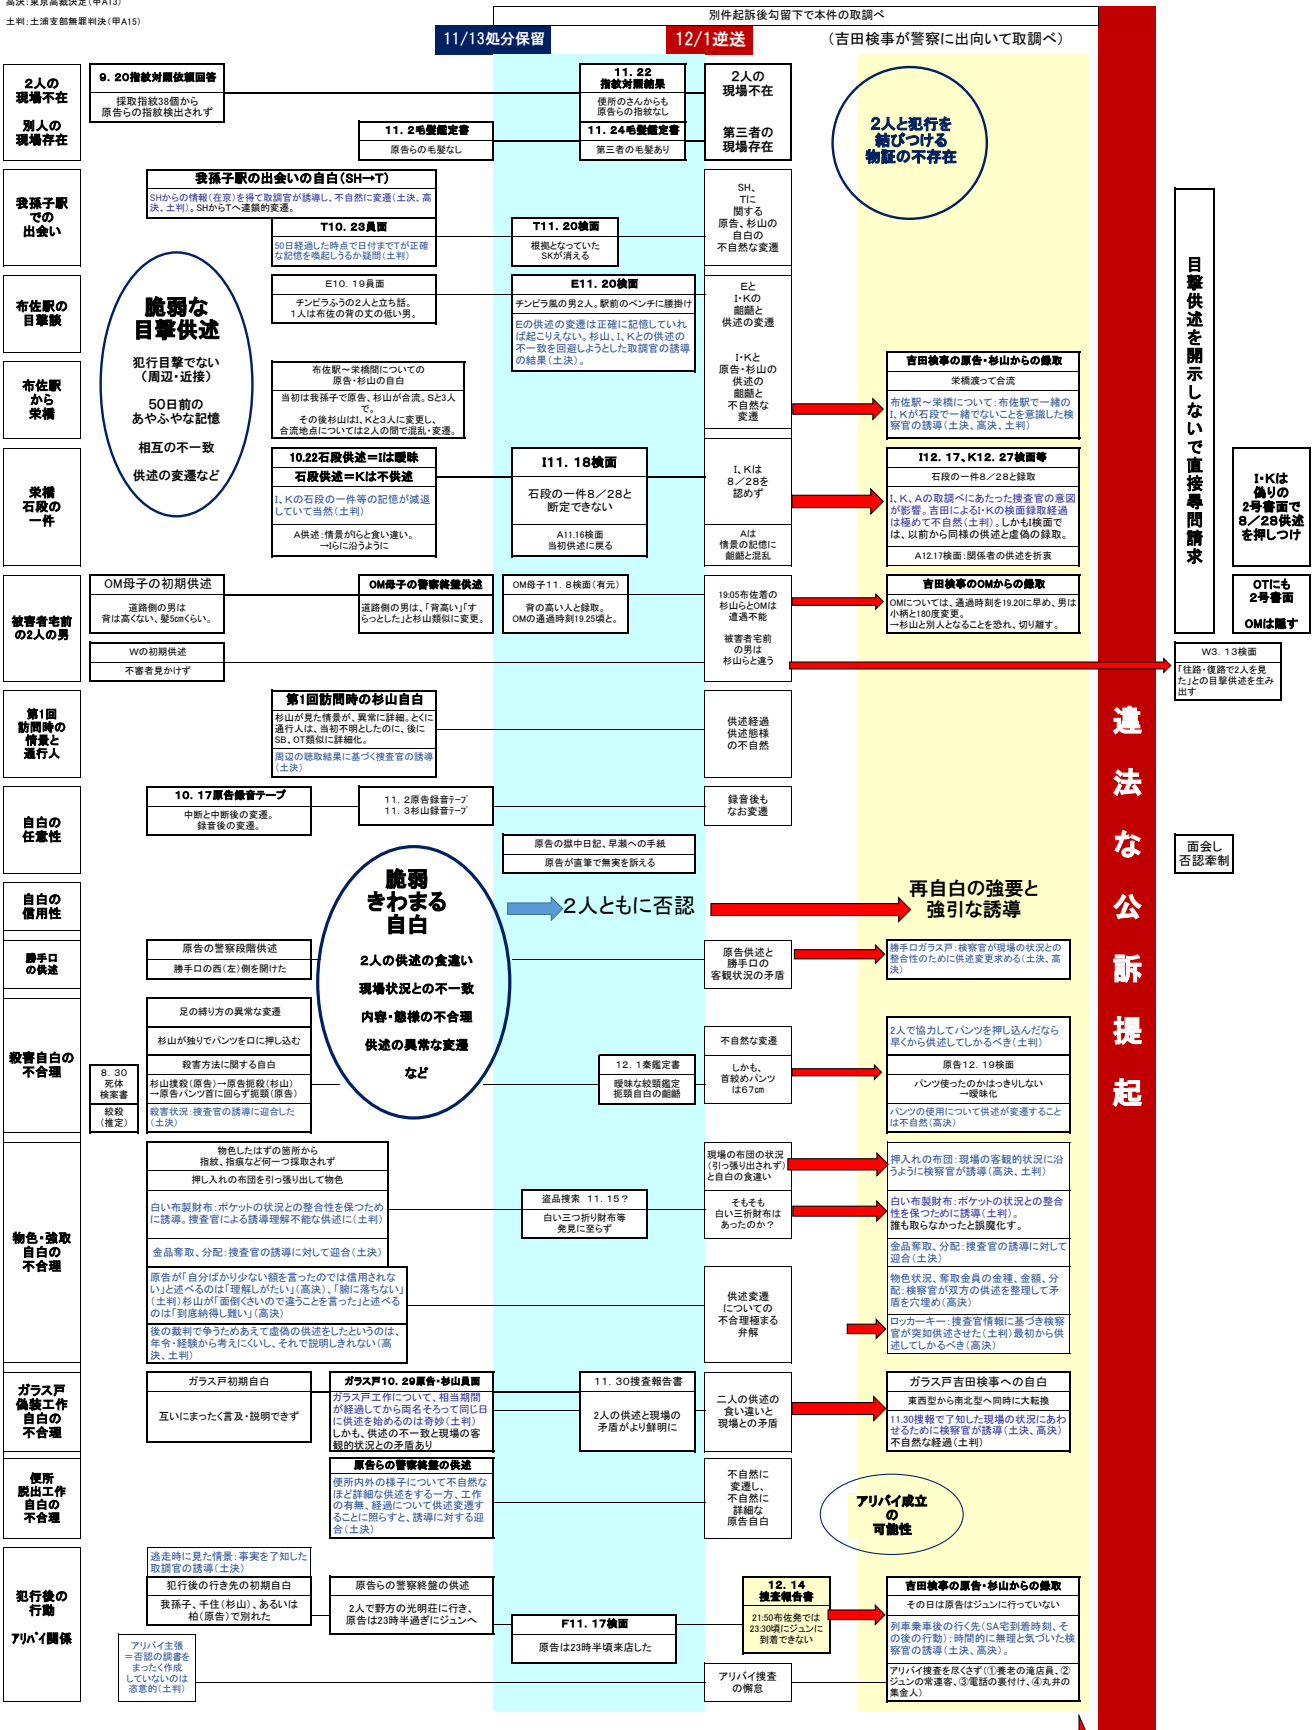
高決：東京高裁決定（甲A13）
土判：土浦支部無罪判決（甲A15）

別件起訴後勾留下で本件の取調べ

11/13処分保留

12/1逆送

（吉田検事が警察に出向いて取調べ）

2人の現場不在

別人の現場存在

9．20指紋対照依頼回答

採取指紋38個から原告らの指紋検出されず

11．22 指紋対照結果

便所のさんからも原告らの指紋なし

2人の現場不在

11．2毛髪鑑定書

原告らの毛髪なし

11．24毛髪鑑定書

第三者の毛髪あり

第三者の現場存在

2人と犯行を結びつける物証の不存在

我孫子駅での出会い

我孫子駅の出会いの自白（SH→T）

SHからの情報（在京）を得て取調官が誘導し、不自然に変遷（土決、高決、土判）。SHからTへ連鎖的変遷。

T10．23員面

50日経過した時点で日付までTが正確な記憶を喚起しうるか疑問（土判）

T11．20検面

根拠となっていたSKが消える

SH、Tに関する原告、杉山の自白の不自然な変遷

布佐駅の目撃談

脆弱な目撃供述

犯行目撃でない（周辺・近接）

50日前のあやふやな記憶

相互の不一致

供述の変遷など

E10．19員面

チンピラふうの2人と立ち話。1人は布佐の背の丈の低い男。

E11．20検面

チンピラ風の男2人。駅前のベンチに腰掛け

Eの供述の変遷は正確に記憶していれば起こりえない。杉山、I、Kとの供述の不一致を回避しようとした取調官の誘導の結果（土決）。

EとI･Kの齟齬と供述の変遷

布佐駅から栄橋

布佐駅～栄橋間についての原告・杉山の自白

当初は我孫子駅、杉山が合流。Sと3人で。

その後杉山はI、Kと3人に変更し、合流地点については2人の間で混乱・変遷。

I･Kと原告・杉山の供述の齟齬と不自然な変遷

吉田検事の原告・杉山からの録取

栄橋渡って合流

布佐駅～栄橋について：布佐駅で一緒のI、Kが石段で一緒でないことを意識した検察官の誘導（土決、高決、土判）

目撃供述を開示しないで直接尋問請求

栄橋石段の一件

10.22石段供述＝Iは曖昧

石段供述＝Kは不供述

I、Kの石段の一件等の記憶が減退していて当然（土判）

A供述：情景が Iらと食い違い。→Iらに沿うように

I11．18検面

石段の一件8／28と断定できない

A11.16検面 当初供述に戻る

I、Kは8／28を認めず

Aは情景の記憶に齟齬と混乱

I12．17、K12．27検面等

石段の一件8／28と録取

I、K、Aの取調べにあたった捜査官の意図が影響。吉田によるI･Kの検面録取経過は極めて不自然（土判）。しかもI検面では、以前から同様の供述と虚偽の録取。

A12.17検面：関係者の供述を折衷

I･Kは偽りの2号書面で8／28供述を押しつけ

被害者宅前の2人の男

OM母子の初期供述

道路側の男は背は高くない、髪5cmくらい。

OM母子の警察段階供述

道路側の男は、「背高い」「すらっとした」と杉山類似に変更。

OM母子11．8検面（有元）

背の高い人と録取。OMの通過時刻19.25頃と。

19:05布佐着の杉山らとOMは遭遇不能

被害者宅前の男は杉山らと違う

吉田検事のOMからの録取

OMについては、通過時刻を19.20に早め、男は小柄と180度変更。→杉山と別人となることを恐れ、切り離す。

OTにも2号書面

OMは隠す

Wの初期供述

不審者見かけず

W3．13検面

「往路・復路で2人を見た」との目撃供述を生み出す

第1回訪問時の情景と通行人

第1回訪問時の杉山自白

杉山が見た情景が、異常に詳細。とくに通行人は、当初不明としたのに、後にSB、OT類似に詳細化。

周辺の聴取結果に基づく捜査官の誘導（土決）

供述経過供述態様の不自然

違法な公訴提起

自白の任意性

10．17原告録音テープ

中断と中断後の変遷。録音後の変遷。

11．2原告録音テープ
11．3杉山録音テープ

録音後もなお変遷

原告の獄中日記、早瀬への手紙

原告が直筆で無実を訴える

面会し否認牽制

自白の信用性

脆弱きわまる自白

2人の供述の食違い

現場状況との不一致

内容・態様の不合理

供述の異常な変遷

など

2人ともに否認

再自白の強要と強引な誘導

勝手口の供述

原告の警察段階供述

勝手口の西（左）側を開けた

原告供述と勝手口の客観状況の矛盾

勝手口ガラス戸：検察官が現場の状況との整合性のために供述変更求める（土決、高決）

殺害自白の不合理

足の縛り方の異常な変遷

杉山が独りでパンツを口に押し込む

殺害方法に関する自白

杉山扼殺（原告）→原告扼殺（杉山）→原告パンツ首に回らず扼頸（原告）

殺害状況：捜査官の誘導に迎合した（土決）

8．30 死体検案書

絞殺（推定）

12．1奏鑑定書

曖昧な絞頸鑑定 扼頸自白の齟齬

不自然な変遷

しかも、首絞めのパンツは67cm

2人で協力してパンツを押し込んだなら早くから供述してしかるべき（土判）

原告12．19検面

パンツ使ったのかはっきりしない →曖昧化

パンツの使用について供述が変遷することは不自然（高決）

物色・強取自白の不合理

物色したはずの箇所から指紋、指痕など何一つ採取されず

押し入れの布団を引っ張り出して物色

白い布製財布：ポケットの状況との整合性を保つために誘導。捜査官による誘導理解不能な状況に（土判）

金品奪取、分配：捜査官の誘導に対して迎合（土決）

原告が「自分ばかり少ない額を言ったのでは信用されない」と述べるのは「理解しがたい」（高決）、「腑に落ちない」（土判）杉山が「面倒くさいので違うことを言った」と述べるのは「到底納得し難い」（高決）

後の裁判で争うためあえて虚偽の供述をしたというのは、年令・経験から考えにくい、それで説明しきれない（高決、土判）

盗品捜索　11．15？

白い三つ折り財布等発見に至らず

現場の布団の状況（引っ張り出されず）と自白の食違い

そもそも白い三折財布はあったのか？

供述変遷についての不合理極まる弁解

押入れの布団：現場の客観的状況に沿うように検察官が誘導（高決、土判）

白い布製財布：ポケットの状況との整合性を保つため誘導（土判）。誰も取らなかったと誤魔化す。

金品奪取、分配：捜査官の誘導に対して迎合（土決）

物色状況、奪取金員の金種、金額、分配：検察官が双方の供述を整理して矛盾を穴埋め（高決）

ロッカーキー：捜査官情報に基づき検察官が突如供述させた（土判）最初から供述してしかるべき（高決）

ガラス戸偽装工作自白の不合理

ガラス戸初期自白

互いにまったく言及・説明できず

ガラス戸10．29原告・杉山員面

ガラス戸工作について、相当期間が経過してから両名そろって同じ日に供述を始めるのは奇妙（土判）しかも、供述の不一致と現場の客観的状況との矛盾あり

11．30捜査報告書

2人の供述と現場の矛盾がより鮮明に

二人の供述の食い違いと現場との矛盾

ガラス戸吉田検事への自白

東西型から南北型へ同時に大転換

11.30捜報で了知した現場の状況にあわせるために検察官が誘導（土決、高決）不自然な経過（土判）

便所脱出工作自白の不合理

原告らの警察段階の供述

便所内外の様子について不自然なほど詳細な供述をする一方、工作の有無、経過について供述変遷することに照らすと、誘導に対する迎合（土決）

不自然に変遷し、不自然に詳細な原告自白

アリバイ成立の可能性

犯行後の行動

アリバイ関係

逃走時に見た情景：事実を了知した取調官の誘導（土決）

犯行後の行き先の初期自白

我孫子、千住（杉山）、あるいは柏（原告）で別れた

アリバイ主張＝否認の調書をまったく作成していないのは恣意的（土判）

原告らの警察終盤の供述

2人で野方の光明荘に行き、原告は23時半過ぎにジュンへ

12．14 捜査報告書

21:50布佐発では23:30頃にジュンに到着できない

F11．17検面

原告は23時半頃来店した

アリバイ捜査の懈怠

吉田検事の原告・杉山からの録取

その日は原告はジュンに行っていない

列車乗車後の行く先（SA宅到着時刻、その後の行動）：時間的に無理と気づいた検察官の誘導（土決、高決）。

アリバイ捜査を尽くさず（①養老の滝店員、②ジュンの常連客、③電話の裏付け、④丸井の集金人）